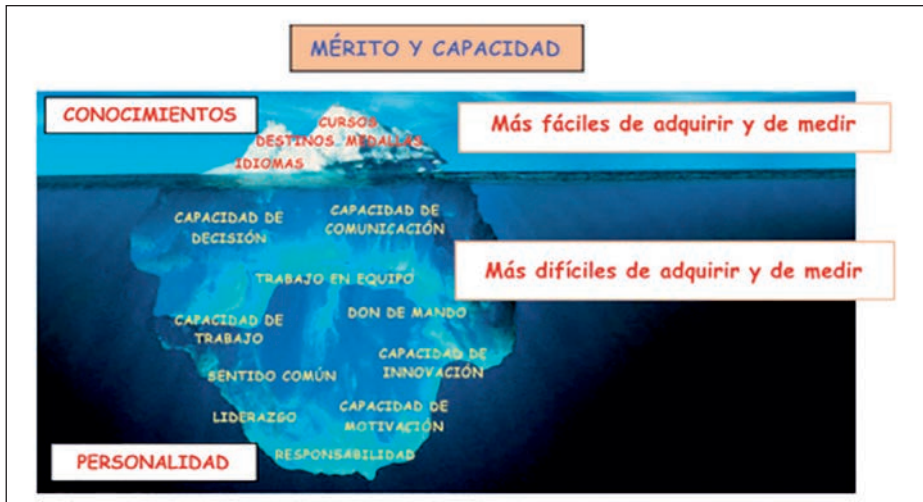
MÉRITO Y CAPACIDAD

CONOCIMIENTOS

CURSOS
DESTINOS MEDALLAS
IDIOMAS

Más fáciles de adquirir y de medir

CAPACIDAD DE DECISIÓN

CAPACIDAD DE COMUNICACIÓN

Más difíciles de adquirir y de medir

TRABAJO EN EQUIPO

CAPACIDAD DE TRABAJO

DON DE MANDO

CAPACIDAD DE INNOVACIÓN

SENTIDO COMÚN

LIDERAZGO

CAPACIDAD DE MOTIVACIÓN

PERSONALIDAD

RESPONSABILIDAD